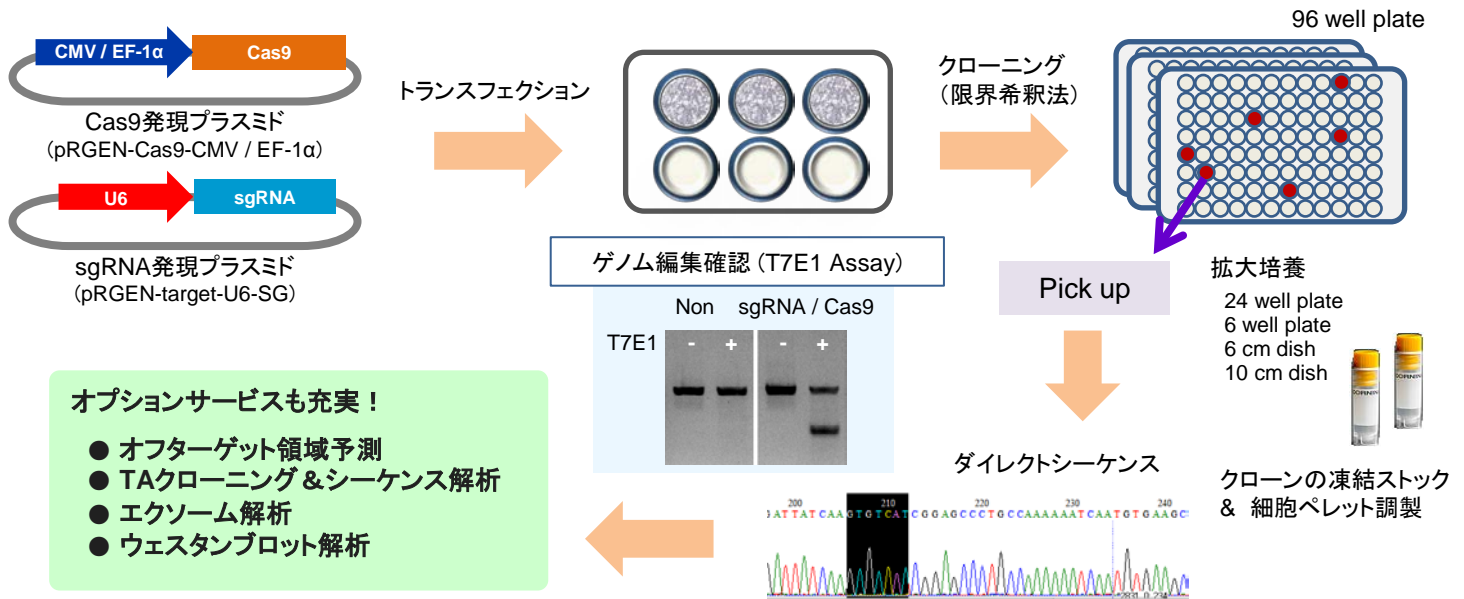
CMV / EF-1α
Cas9
Cas9発現プラスミド
（pRGEN-Cas9-CMV / EF-1α）

U6
sgRNA
sgRNA発現プラスミド
（pRGEN-target-U6-SG）

トランスフェクション

クローニング
（限界希釈法）

96 well plate

ゲノム編集確認（T7E1 Assay）

Non sgRNA / Cas9
T7E1 - + - +

Pick up

拡大培養
24 well plate
6 well plate
6 cm dish
10 cm dish

オプションサービスも充実！
● オフターゲット領域予測
● TAクローニング＆シーケンス解析
● エクソーム解析
● ウェスタンブロット解析

ダイレクトシーケンス

200 210 220 230 240
ATTATCAAGTGTCATCGGAGCCCTGCCAAAAAATCAATGTGAAGC

クローンの凍結ストック
＆ 細胞ペレット調製